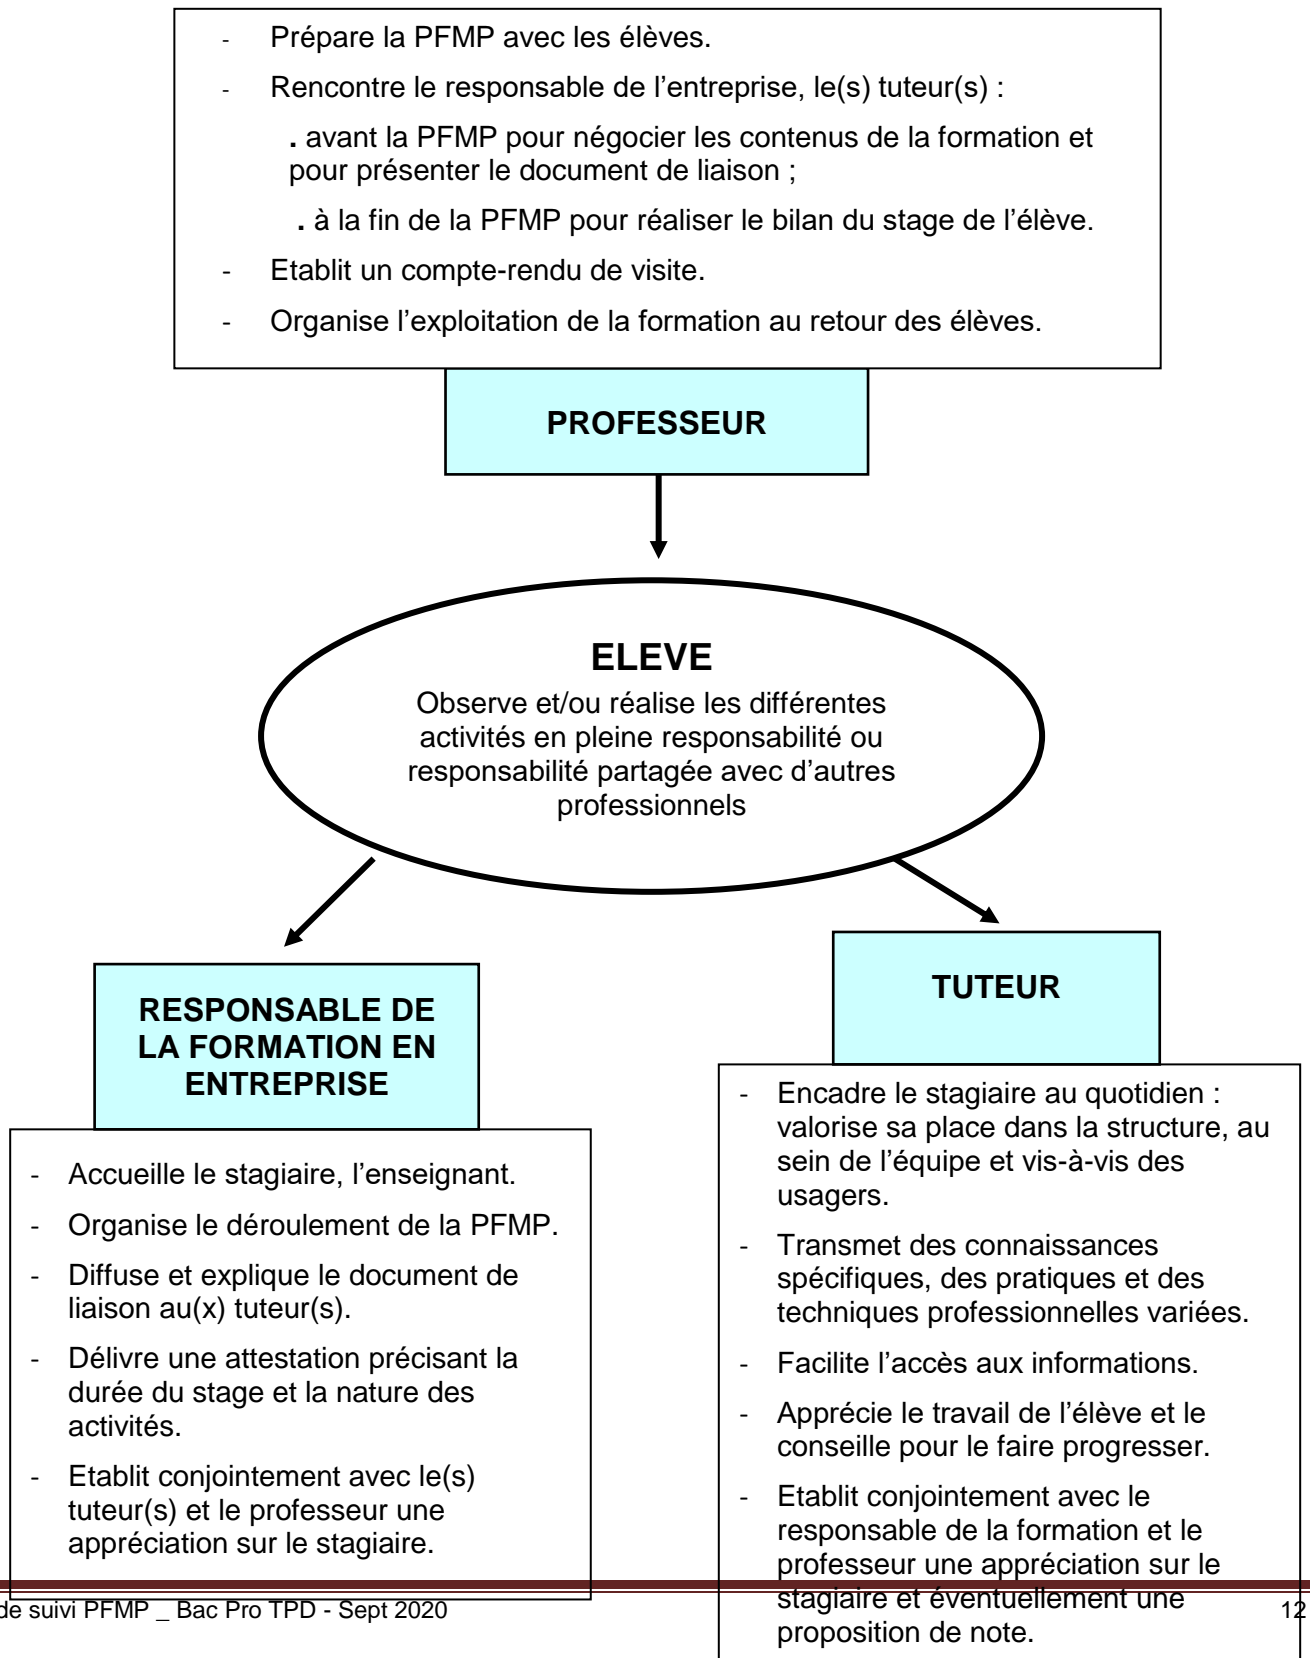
- Prépare la PFMP avec les élèves.
- Rencontre le responsable de l'entreprise, le(s) tuteur(s) :

. avant la PFMP pour négocier les contenus de la formation et pour présenter le document de liaison ;

. à la fin de la PFMP pour réaliser le bilan du stage de l'élève.

- Etablit un compte-rendu de visite.
- Organise l'exploitation de la formation au retour des élèves.

PROFESSEUR

ELEVE
Observe et/ou réalise les différentes activités en pleine responsabilité ou responsabilité partagée avec d'autres professionnels

RESPONSABLE DE LA FORMATION EN ENTREPRISE

- Accueille le stagiaire, l'enseignant.
- Organise le déroulement de la PFMP.
- Diffuse et explique le document de liaison au(x) tuteur(s).
- Délivre une attestation précisant la durée du stage et la nature des activités.
- Etablit conjointement avec le(s) tuteur(s) et le professeur une appréciation sur le stagiaire.

TUTEUR

- Encadre le stagiaire au quotidien : valorise sa place dans la structure, au sein de l'équipe et vis-à-vis des usagers.
- Transmet des connaissances spécifiques, des pratiques et des techniques professionnelles variées.
- Facilite l'accès aux informations.
- Apprécie le travail de l'élève et le conseille pour le faire progresser.
- Etablit conjointement avec le responsable de la formation et le professeur une appréciation sur le stagiaire et éventuellement une proposition de note.

de suivi PFMP _ Bac Pro TPD - Sept 2020 12